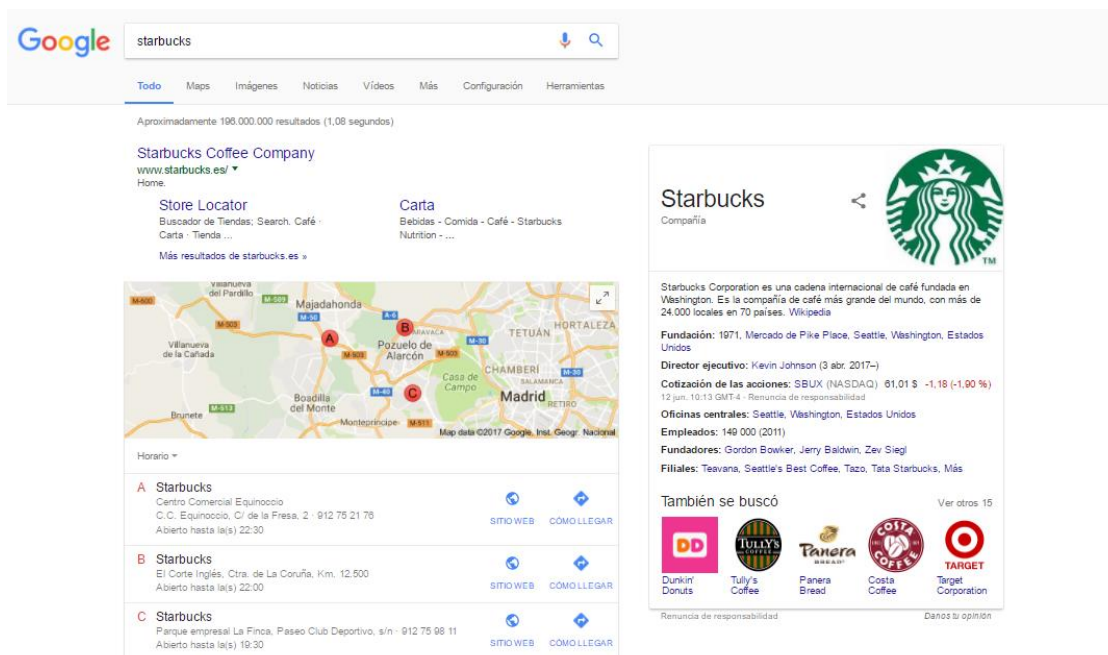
Google

starbucks

Todo Maps Imágenes Noticias Vídeos Más Configuración Herramientas

Aproximadamente 196.000.000 resultados (1,08 segundos)

Starbucks Coffee Company
www.starbucks.es/ ▾
Home.

Store Locator
Buscador de Tiendas; Search. Café · Carta · Tienda ...

Carta
Bebidas - Comida - Café - Starbucks Nutrition - ...

Más resultados de starbucks.es »

Villanueva del Pardillo
Majadahonda
Villanueva de la Cañada
Pozuelo de Alarcón
TETUÁN
HORTALEZA
CHAMBERÍ
SALAMANCA
Casa de Campo
Madrid
RETIRO
Boadilla del Monte
Brunete
Montepríncipe
M-600 M-509 M-503 M-50 A-6 M-503 M-503 M-30 M-40 M-513 M-511 M-30
A B C
Map data ©2017 Google, Inst. Geogr. Nacional

Horario ▾

A Starbucks
Centro Comercial Equinoccio
C.C. Equinoccio, C/ de la Fresa, 2 · 912 75 21 76
Abierto hasta la(s) 22:30
SITIO WEB CÓMO LLEGAR

B Starbucks
El Corte Inglés, Ctra. de La Coruña, Km. 12,500
Abierto hasta la(s) 22:00
SITIO WEB CÓMO LLEGAR

C Starbucks
Parque empresal La Finca, Paseo Club Deportivo, s/n · 912 75 98 11
Abierto hasta la(s) 19:30
SITIO WEB CÓMO LLEGAR

Starbucks
Compañía

Starbucks Corporation es una cadena internacional de café fundada en Washington. Es la compañía de café más grande del mundo, con más de 24.000 locales en 70 países. Wikipedia

Fundación: 1971, Mercado de Pike Place, Seattle, Washington, Estados Unidos

Director ejecutivo: Kevin Johnson (3 abr. 2017–)

Cotización de las acciones: SBUX (NASDAQ) 61,01 $ -1,18 (-1,90 %)
12 jun., 10:13 GMT-4 · Renuncia de responsabilidad

Oficinas centrales: Seattle, Washington, Estados Unidos

Empleados: 149 000 (2011)

Fundadores: Gordon Bowker, Jerry Baldwin, Zev Siegl

Filiales: Teavana, Seattle's Best Coffee, Tazo, Tata Starbucks, Más

También se buscó
Ver otros 15

DD
Dunkin' Donuts

TULLY'S COFFEE
Tully's Coffee

Panera BREAD
Panera Bread

COSTA COFFEE
Costa Coffee

TARGET
Target Corporation

Renuncia de responsabilidad
Danos tu opinión